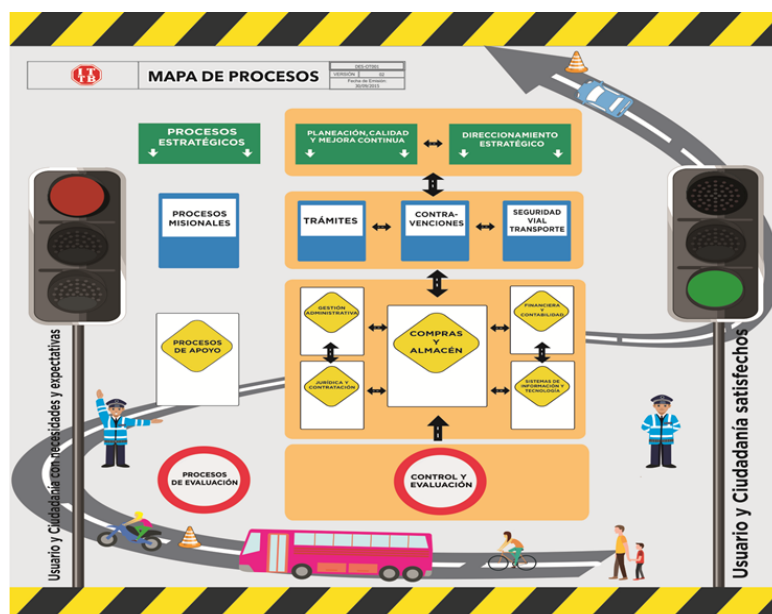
ITTB | MAPA DE PROCESOS | DES-DT001
VERSIÓN 02
Fecha de Emisión: 30/09/2015

PROCESOS ESTRATÉGICOS

PLANEACIÓN, CALIDAD Y MEJORA CONTINUA

DIRECCIONAMIENTO ESTRATÉGICO

PROCESOS MISIONALES

TRÁMITES

CONTRA-VENCIONES

SEGURIDAD VIAL TRANSPORTE

PROCESOS DE APOYO

GESTIÓN ADMINISTRATIVA

COMPRAS Y ALMACÉN

FINANCIERA Y CONTABILIDAD

JURÍDICA Y CONTRATACIÓN

SISTEMAS DE INFORMACIÓN Y TECNOLOGÍA

PROCESOS DE EVALUACIÓN

CONTROL Y EVALUACIÓN

Usuario y Ciudadanía con necesidades y expectativas

Usuario y Ciudadanía satisfechos